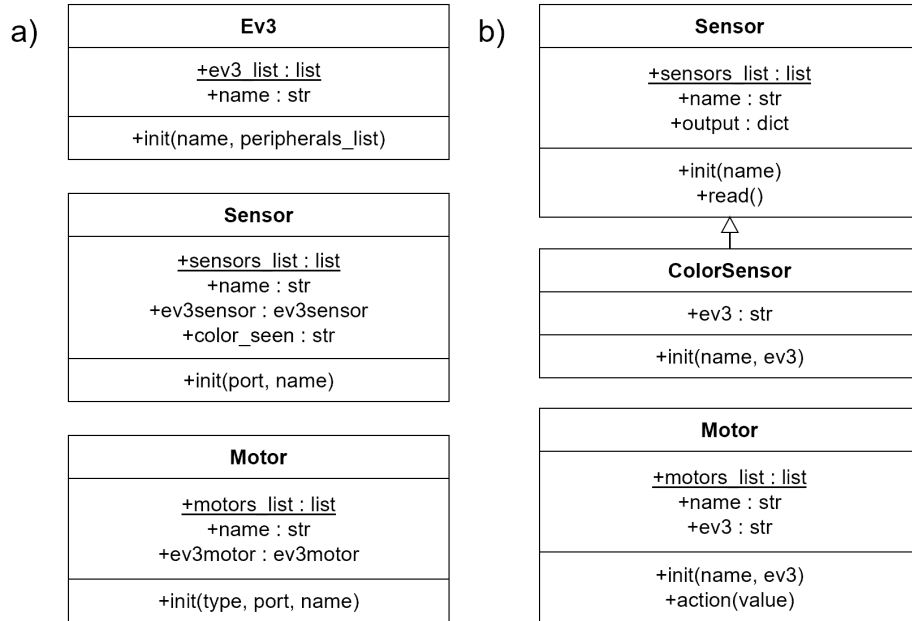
a)

Ev3

+ev3_list : list
+name : str

+init(name, peripherals_list)

Sensor

+sensors_list : list
+name : str
+ev3sensor : ev3sensor
+color_seen : str

+init(port, name)

Motor

+motors_list : list
+name : str
+ev3motor : ev3motor

+init(type, port, name)

b)

Sensor

+sensors_list : list
+name : str
+output : dict

+init(name)
+read()

ColorSensor

+ev3 : str

+init(name, ev3)

Motor

+motors_list : list
+name : str
+ev3 : str

+init(name, ev3)
+action(value)